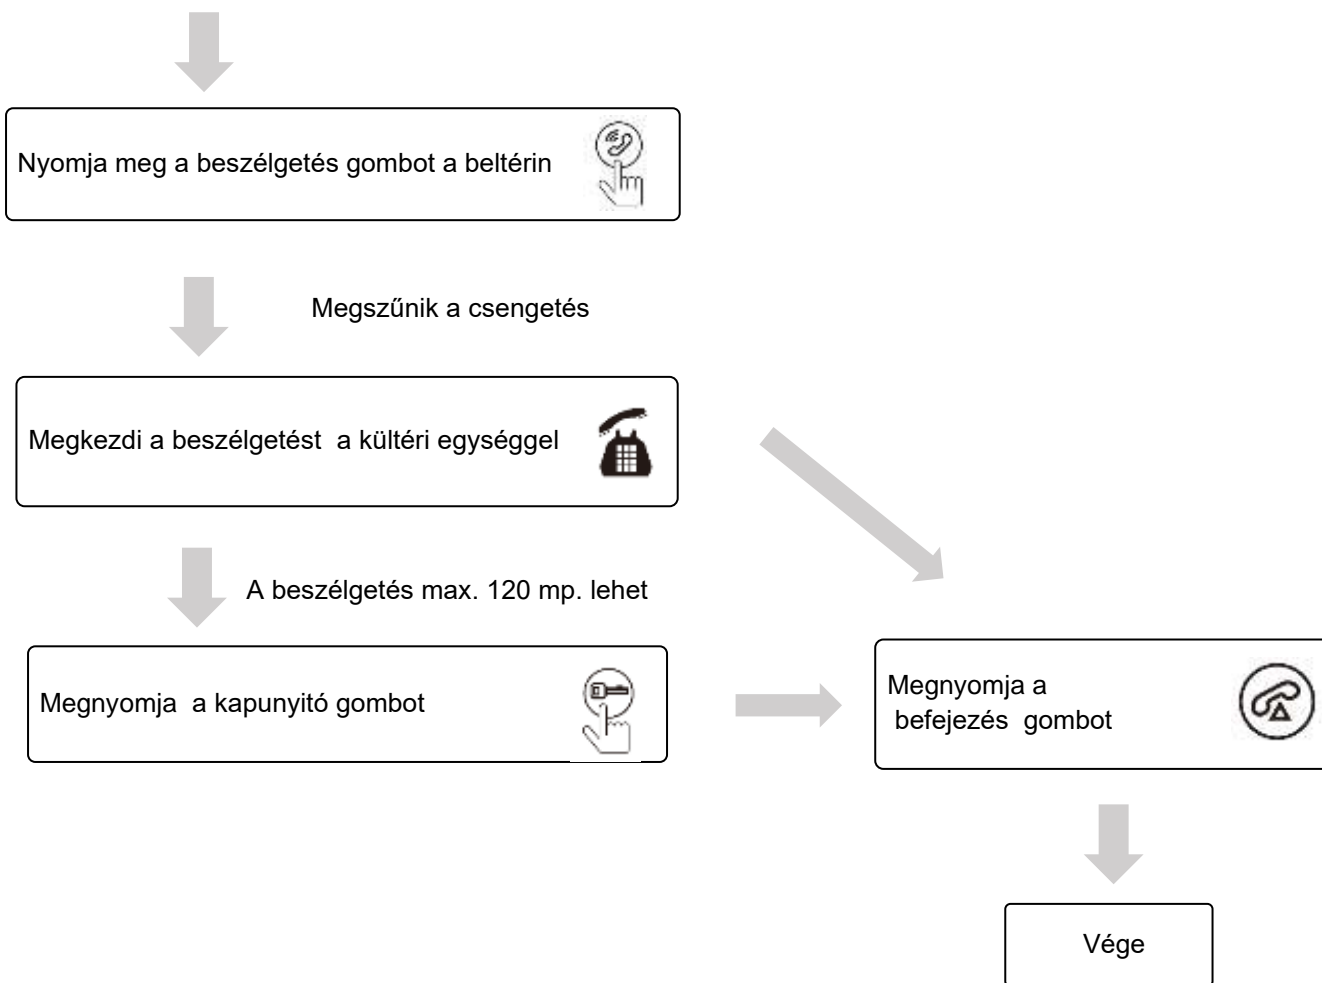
Nyomja meg a beszélgetés gombot a beltérin

Megszűnik a csengetés

Megkezdi a beszélgetést  a kültéri egységgel

A beszélgetés max. 120 mp. lehet

Megnyomja  a kapunyitó gombot

Megnyomja a befejezés  gombot

Vége